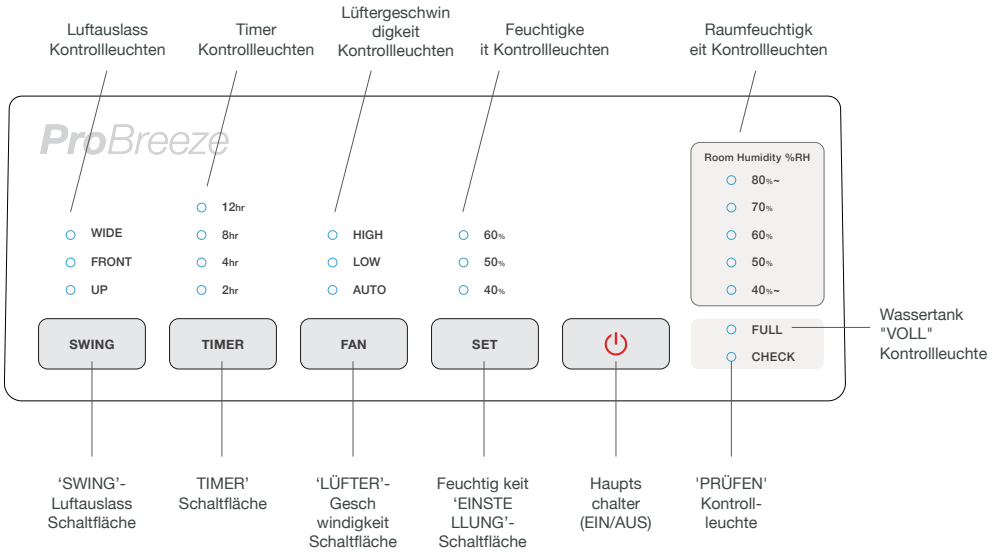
Luftauslass Kontrollleuchten

Timer Kontrollleuchten

Lüftergeschwin digkeit Kontrollleuchten

Feuchtigke it Kontrollleuchten

Raumfeuchtigk eit Kontrollleuchten

ProBreeze

Room Humidity %RH

80%~

70%

60%

50%

40%~

WIDE

FRONT

UP

12hr

8hr

4hr

2hr

HIGH

LOW

AUTO

60%

50%

40%

SWING

TIMER

FAN

SET

FULL

CHECK

Wassertank "VOLL" Kontrollleuchte

'SWING'- Luftauslass Schaltfläche

TIMER' Schaltfläche

'LÜFTER'- Gesch windigkeit Schaltfläche

Feuchtig keit 'EINSTE LLUNG'- Schaltfläche

Haupts chalter (EIN/AUS)

'PRÜFEN' Kontroll- leuchte